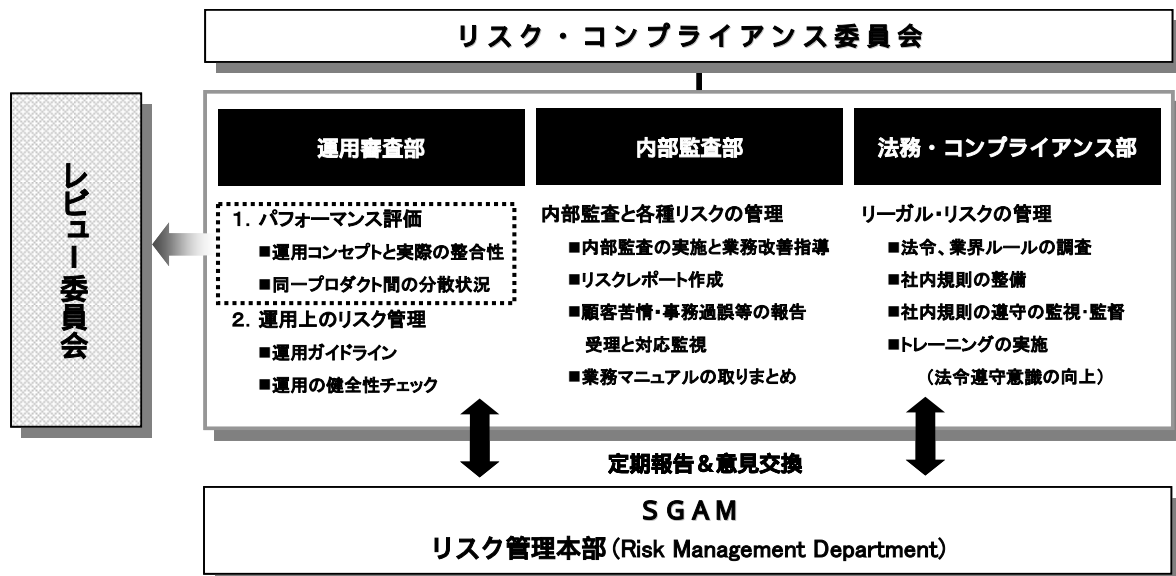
リスク・コンプライアンス委員会

レビュー委員会

運用審査部

1. パフォーマンス評価
■運用コンセプトと実際の整合性
■同一プロダクト間の分散状況
2. 運用上のリスク管理
■運用ガイドライン
■運用の健全性チェック

内部監査部

内部監査と各種リスクの管理
■内部監査の実施と業務改善指導
■リスクレポート作成
■顧客苦情･事務過誤等の報告受理と対応監視
■業務マニュアルの取りまとめ

法務・コンプライアンス部

リーガル･リスクの管理
■法令、業界ルールの調査
■社内規則の整備
■社内規則の遵守の監視･監督
■トレーニングの実施
（法令遵守意識の向上）

定期報告＆意見交換

S G A M
リスク管理本部 (Risk Management Department)